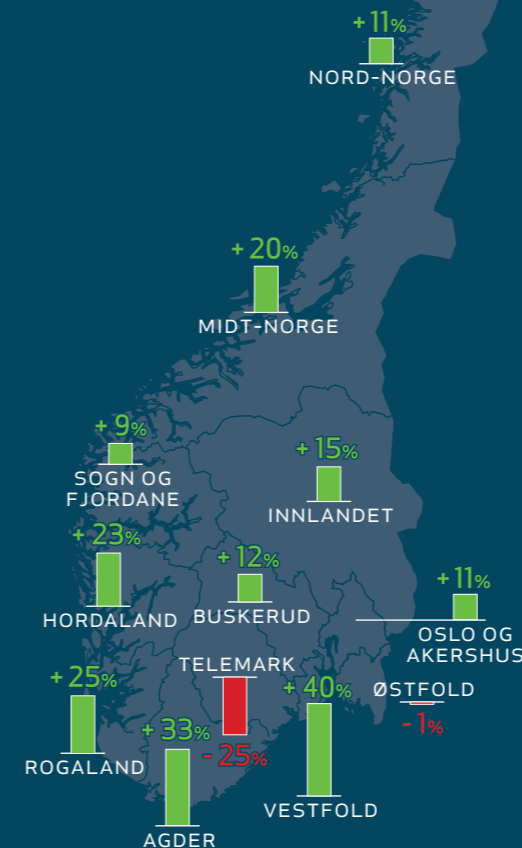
+ 11%
NORD-NORGE

+ 20%
MIDT-NORGE

+ 9%
SOGN OG FJORDANE

+ 15%
INNLANDET

+ 23%
HORDALAND

+ 12%
BUSKERUD

+ 11%
OSLO OG AKERSHUS

+ 25%
ROGALAND

TELEMARK
- 25%

+ 40%
VESTFOLD

ØSTFOLD
- 1%

+ 33%
AGDER